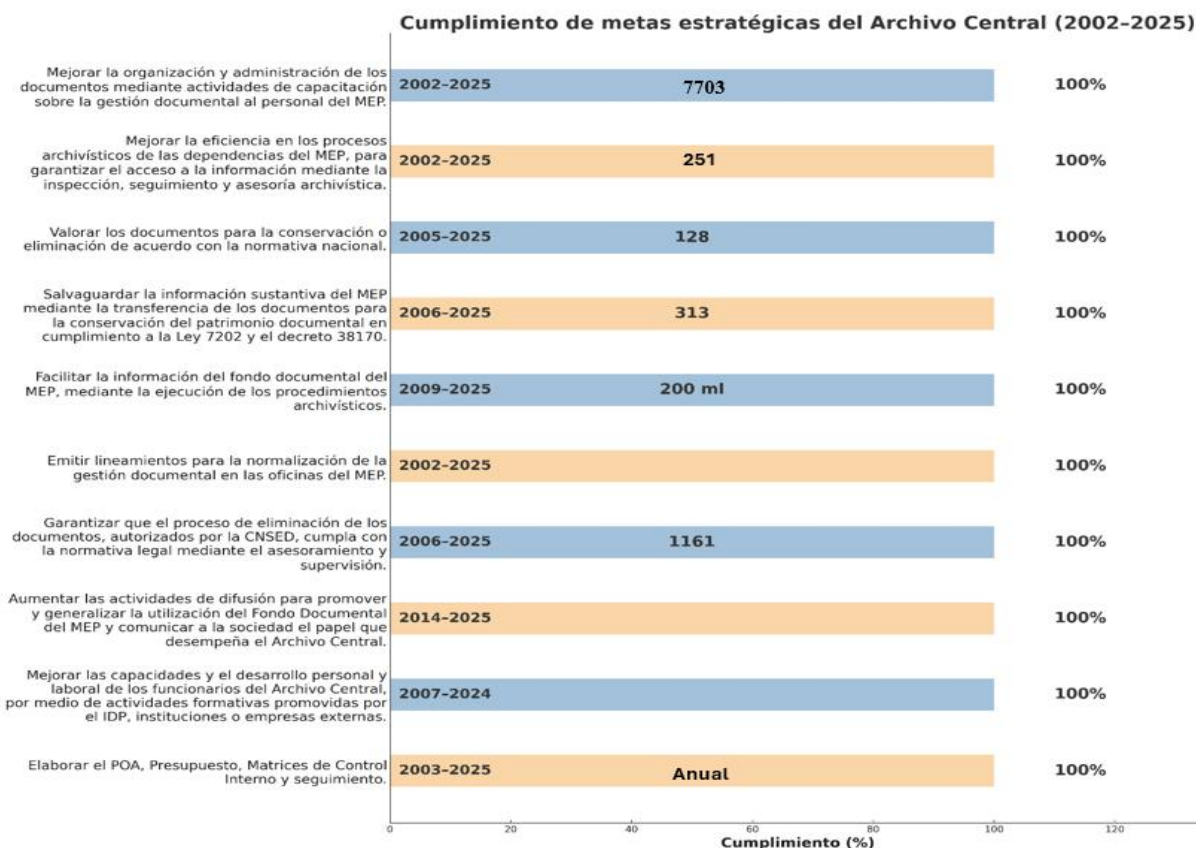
Cumplimiento de metas estratégicas del Archivo Central (2002-2025)

Mejorar la organización y administración de los documentos mediante actividades de capacitación sobre la gestión documental al personal del MEP. | 2002-2025 | 7703 | 100%

Mejorar la eficiencia en los procesos archivísticos de las dependencias del MEP, para garantizar el acceso a la información mediante la inspección, seguimiento y asesoría archivística. | 2002-2025 | 251 | 100%

Valorar los documentos para la conservación o eliminación de acuerdo con la normativa nacional. | 2005-2025 | 128 | 100%

Salvaguardar la información sustantiva del MEP mediante la transferencia de los documentos para la conservación del patrimonio documental en cumplimiento a la Ley 7202 y el decreto 38170. | 2006-2025 | 313 | 100%

Facilitar la información del fondo documental del MEP, mediante la ejecución de los procedimientos archivísticos. | 2009-2025 | 200 ml | 100%

Emitir lineamientos para la normalización de la gestión documental en las oficinas del MEP. | 2002-2025 | 100%

Garantizar que el proceso de eliminación de los documentos, autorizados por la CNSED, cumpla con la normativa legal mediante el asesoramiento y supervisión. | 2006-2025 | 1161 | 100%

Aumentar las actividades de difusión para promover y generalizar la utilización del Fondo Documental del MEP y comunicar a la sociedad el papel que desempeña el Archivo Central. | 2014-2025 | 100%

Mejorar las capacidades y el desarrollo personal y laboral de los funcionarios del Archivo Central, por medio de actividades formativas promovidas por el IDP, instituciones o empresas externas. | 2007-2024 | 100%

Elaborar el POA, Presupuesto, Matrices de Control Interno y seguimiento. | 2003-2025 | Anual | 100%

0 20 40 60 80 100 120
Cumplimiento (%)